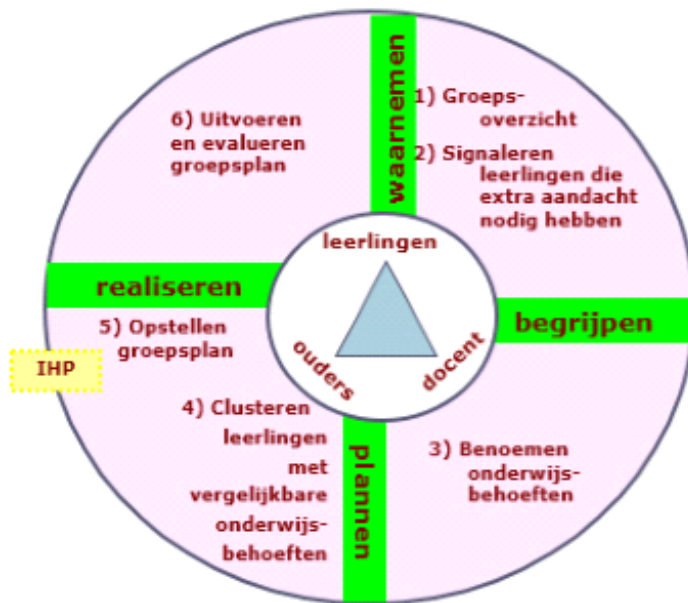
waarnemen

1) Groepsoverzicht

2) Signaleren leerlingen die extra aandacht nodig hebben

6) Uitvoeren en evalueren groepsplan

realiseren

leerlingen

ouders

docent

begrijpen

5) Opstellen groepsplan

IHP

4) Clusteren leerlingen met vergelijkbare onderwijsbehoeften

plannen

3) Benoemen onderwijsbehoeften